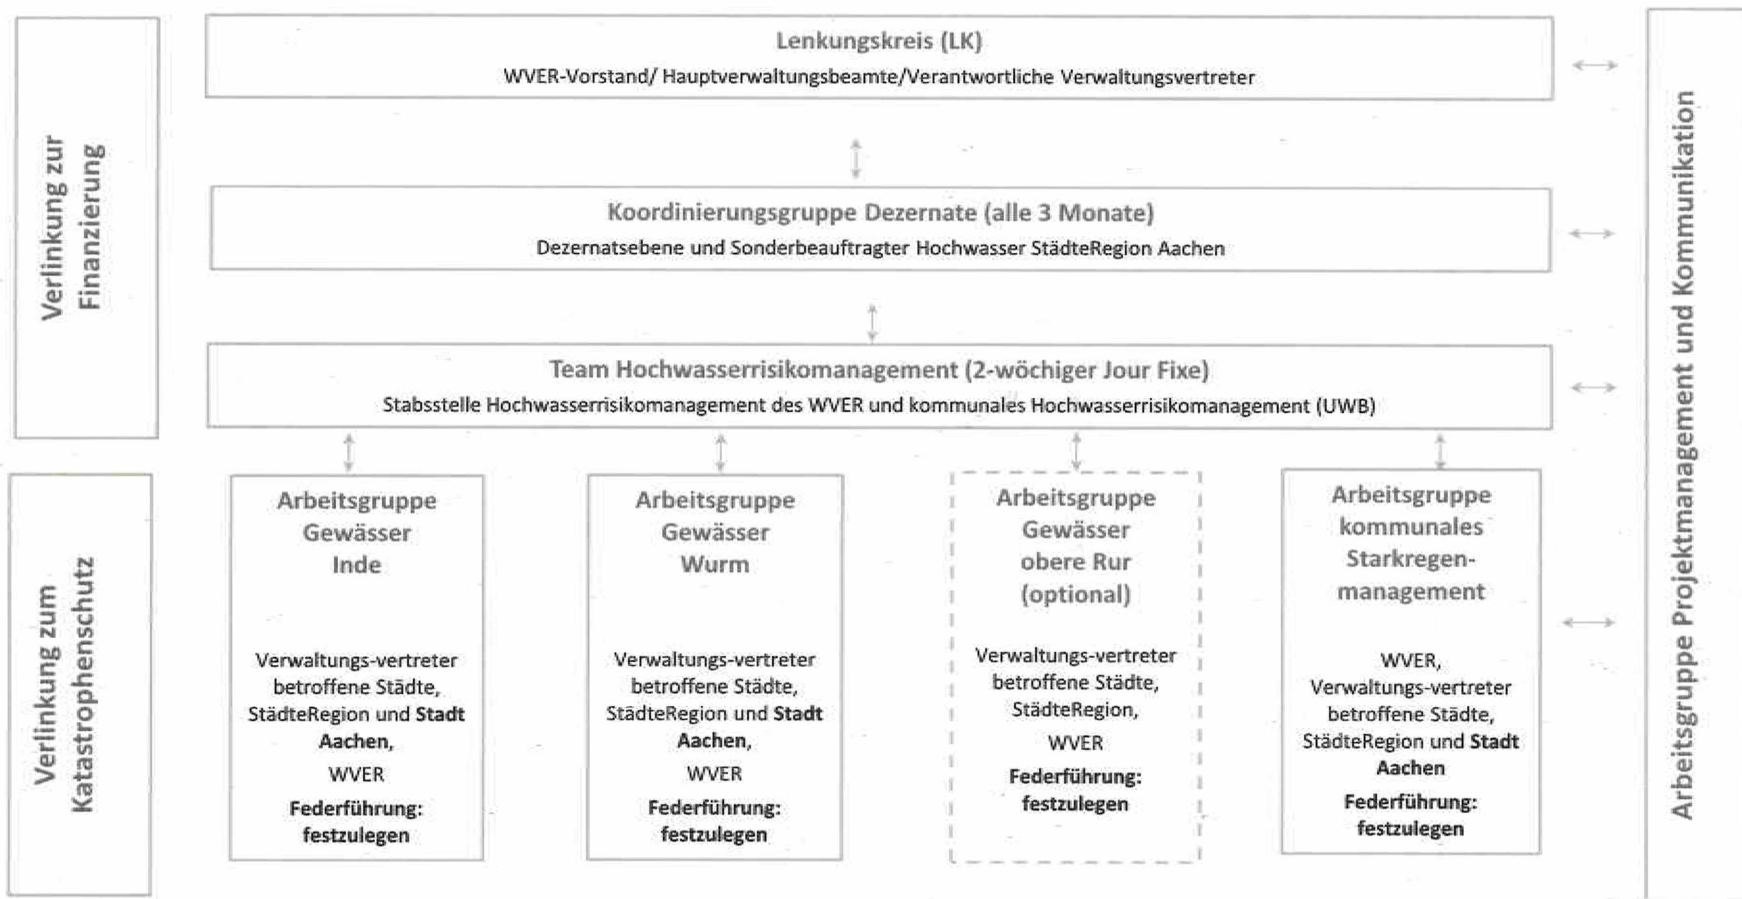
Verlinkung zur Finanzierung

Lenkungskreis (LK)
WVER-Vorstand/ Hauptverwaltungsbeamte/Verantwortliche Verwaltungsvertreter

Koordinierungsgruppe Dezernate (alle 3 Monate)
Dezernatsebene und Sonderbeauftragter Hochwasser StädteRegion Aachen

Team Hochwasserrisikomanagement (2-wöchiger Jour Fixe)
Stabsstelle Hochwasserrisikomanagement des WVER und kommunales Hochwasserrisikomanagement (UWB)

Arbeitsgruppe Projektmanagement und Kommunikation

Verlinkung zum Katastrophenschutz

Arbeitsgruppe Gewässer Inde

Verwaltungs-vertreter betroffene Städte, StädteRegion und **Stadt Aachen**,

WVER

**Federführung: festzulegen**

Arbeitsgruppe Gewässer Wurm

Verwaltungs-vertreter betroffene Städte, StädteRegion und **Stadt Aachen**,

WVER

**Federführung: festzulegen**

Arbeitsgruppe Gewässer obere Rur (optional)

Verwaltungs-vertreter betroffene Städte, StädteRegion,

WVER

**Federführung: festzulegen**

Arbeitsgruppe kommunales Starkregen-management

WVER, Verwaltungs-vertreter betroffene Städte, StädteRegion und **Stadt Aachen**

**Federführung: festzulegen**